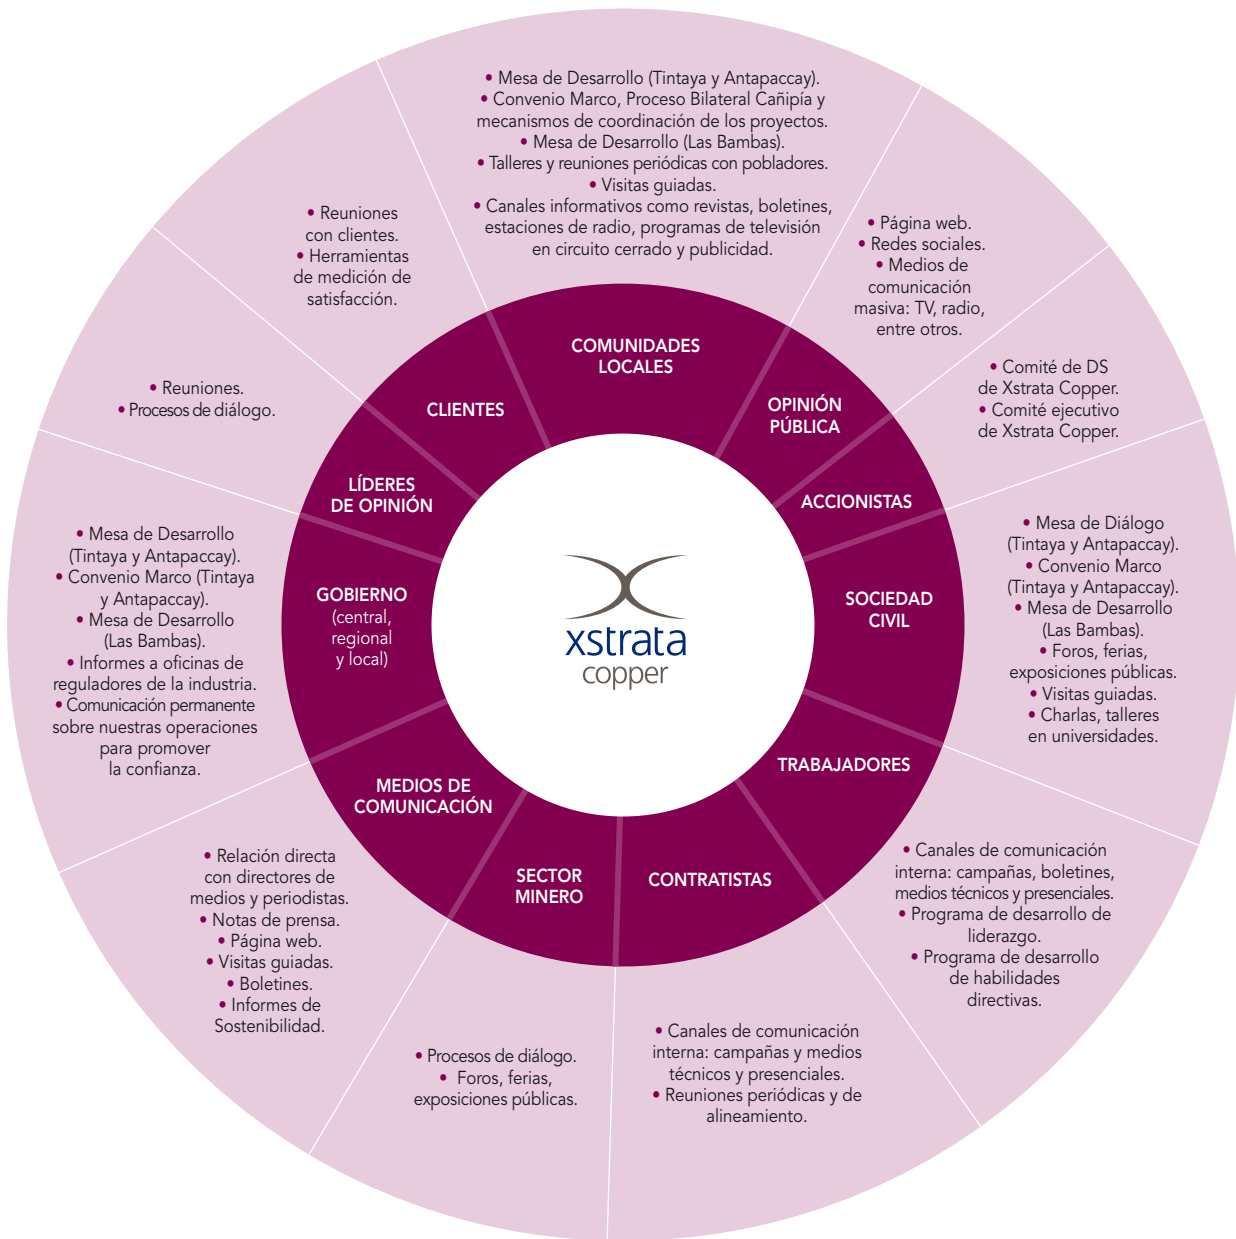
xstrata
copper

COMUNIDADES LOCALES

• Mesa de Desarrollo (Tintaya y Antapaccay).
• Convenio Marco, Proceso Bilateral Cañipía y mecanismos de coordinación de los proyectos.
• Mesa de Desarrollo (Las Bambas).
• Talleres y reuniones periódicas con pobladores.
• Visitas guiadas.
• Canales informativos como revistas, boletines, estaciones de radio, programas de televisión en circuito cerrado y publicidad.

OPINIÓN PÚBLICA

• Página web.
• Redes sociales.
• Medios de comunicación masiva: TV, radio, entre otros.

ACCIONISTAS

• Comité de DS de Xstrata Copper.
• Comité ejecutivo de Xstrata Copper.

SOCIEDAD CIVIL

• Mesa de Diálogo (Tintaya y Antapaccay).
• Convenio Marco (Tintaya y Antapaccay).
• Mesa de Desarrollo (Las Bambas).
• Foros, ferias, exposiciones públicas.
• Visitas guiadas.
• Charlas, talleres en universidades.

TRABAJADORES

• Canales de comunicación interna: campañas, boletines, medios técnicos y presenciales.
• Programa de desarrollo de liderazgo.
• Programa de desarrollo de habilidades directivas.

CONTRATISTAS

• Canales de comunicación interna: campañas y medios técnicos y presenciales.
• Reuniones periódicas y de alineamiento.

SECTOR MINERO

• Procesos de diálogo.
• Foros, ferias, exposiciones públicas.

MEDIOS DE COMUNICACIÓN

• Relación directa con directores de medios y periodistas.
• Notas de prensa.
• Página web.
• Visitas guiadas.
• Boletines.
• Informes de Sostenibilidad.

GOBIERNO (central, regional y local)

• Mesa de Desarrollo (Tintaya y Antapaccay).
• Convenio Marco (Tintaya y Antapaccay).
• Mesa de Desarrollo (Las Bambas).
• Informes a oficinas de reguladores de la industria.
• Comunicación permanente sobre nuestras operaciones para promover la confianza.

LÍDERES DE OPINIÓN

• Reuniones.
• Procesos de diálogo.

CLIENTES

• Reuniones con clientes.
• Herramientas de medición de satisfacción.